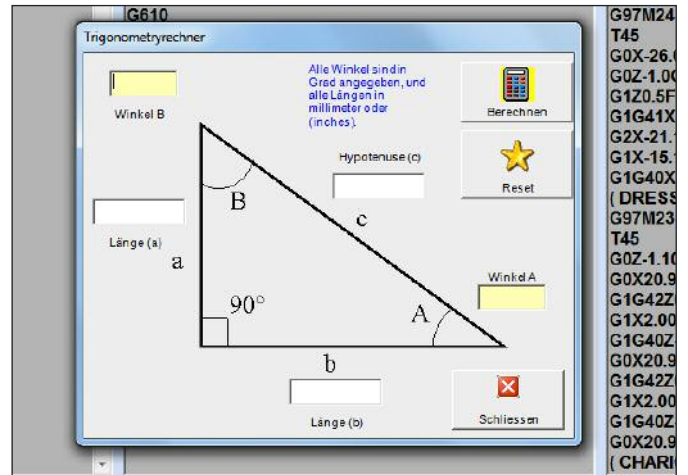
G610

Trigonometryrechner

Winkel B

Alle Winkel sind in Grad angegeben, und alle Längen in millimeter oder (inches).

Berechnen

Reset

Hypotenuse (c)

Länge (a)

a

B

c

90°

A

Winkel A

b

Länge (b)

Schliessen

G97M24
T45
G0X-26.
G0Z-1.0
G1Z0.5F
G1G41X
G2X-21.
G1X-15.
G1G40X
( DRESS
G97M23
T45
G0Z-1.10
G0X20.9
G1G42Z
G1X2.00
G1G40Z
G0X20.9
G1G42Z
G1X2.00
G1G40Z
G0X20.9
( CHARI